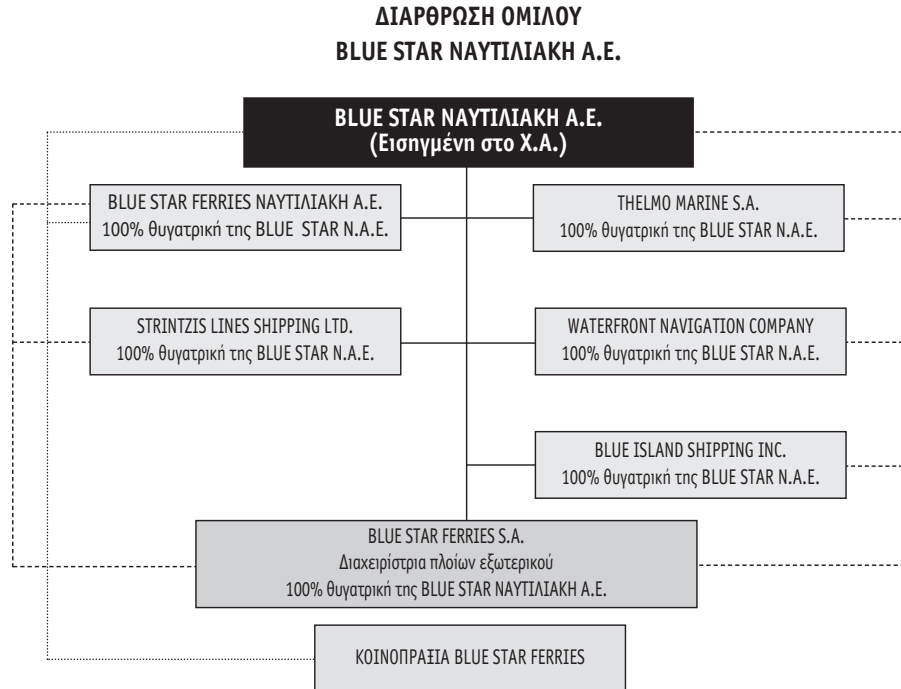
ΔΙΑΡΘΡΩΣΗ ΟΜΙΛΟΥ
BLUE STAR ΝΑΥΤΙΛΙΑΚΗ Α.Ε.

BLUE STAR ΝΑΥΤΙΛΙΑΚΗ Α.Ε.
(Εισηγμένη στο Χ.Α.)

BLUE STAR FERRIES ΝΑΥΤΙΛΙΑΚΗ Α.Ε.
100% θυγατρική της BLUE STAR Ν.Α.Ε.

THELMO MARINE S.A.
100% θυγατρική της BLUE STAR Ν.Α.Ε.

STRINTZIS LINES SHIPPING LTD.
100% θυγατρική της BLUE STAR Ν.Α.Ε.

WATERFRONT NAVIGATION COMPANY
100% θυγατρική της BLUE STAR Ν.Α.Ε.

BLUE ISLAND SHIPPING INC.
100% θυγατρική της BLUE STAR Ν.Α.Ε.

BLUE STAR FERRIES S.A.
Διαχειρίστρια πλοίων εξωτερικού
100% θυγατρική της BLUE STAR ΝΑΥΤΙΛΙΑΚΗ Α.Ε.

ΚΟΙΝΟΠΡΑΞΙΑ BLUE STAR FERRIES